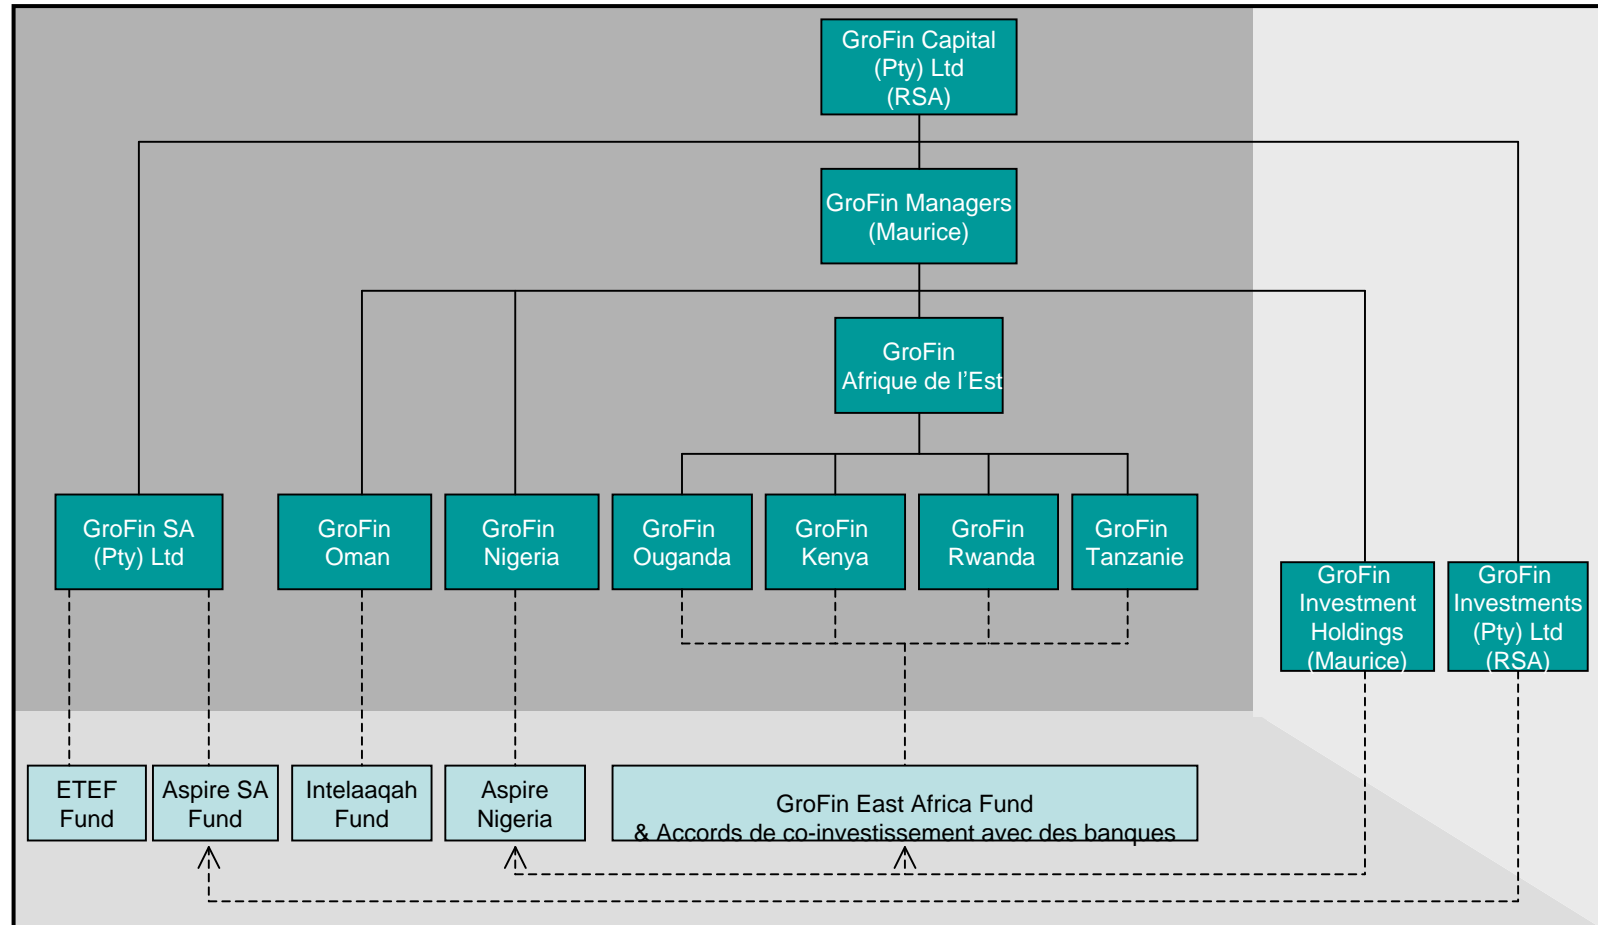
GroFin Capital (Pty) Ltd (RSA)

GroFin Managers (Maurice)

GroFin Afrique de l'Est

GroFin SA (Pty) Ltd

GroFin Oman

GroFin Nigeria

GroFin Ouganda

GroFin Kenya

GroFin Rwanda

GroFin Tanzanie

GroFin Investment Holdings (Maurice)

GroFin Investments (Pty) Ltd (RSA)

ETEF Fund

Aspire SA Fund

Intelaaqah Fund

Aspire Nigeria

GroFin East Africa Fund & Accords de co-investissement avec des banques